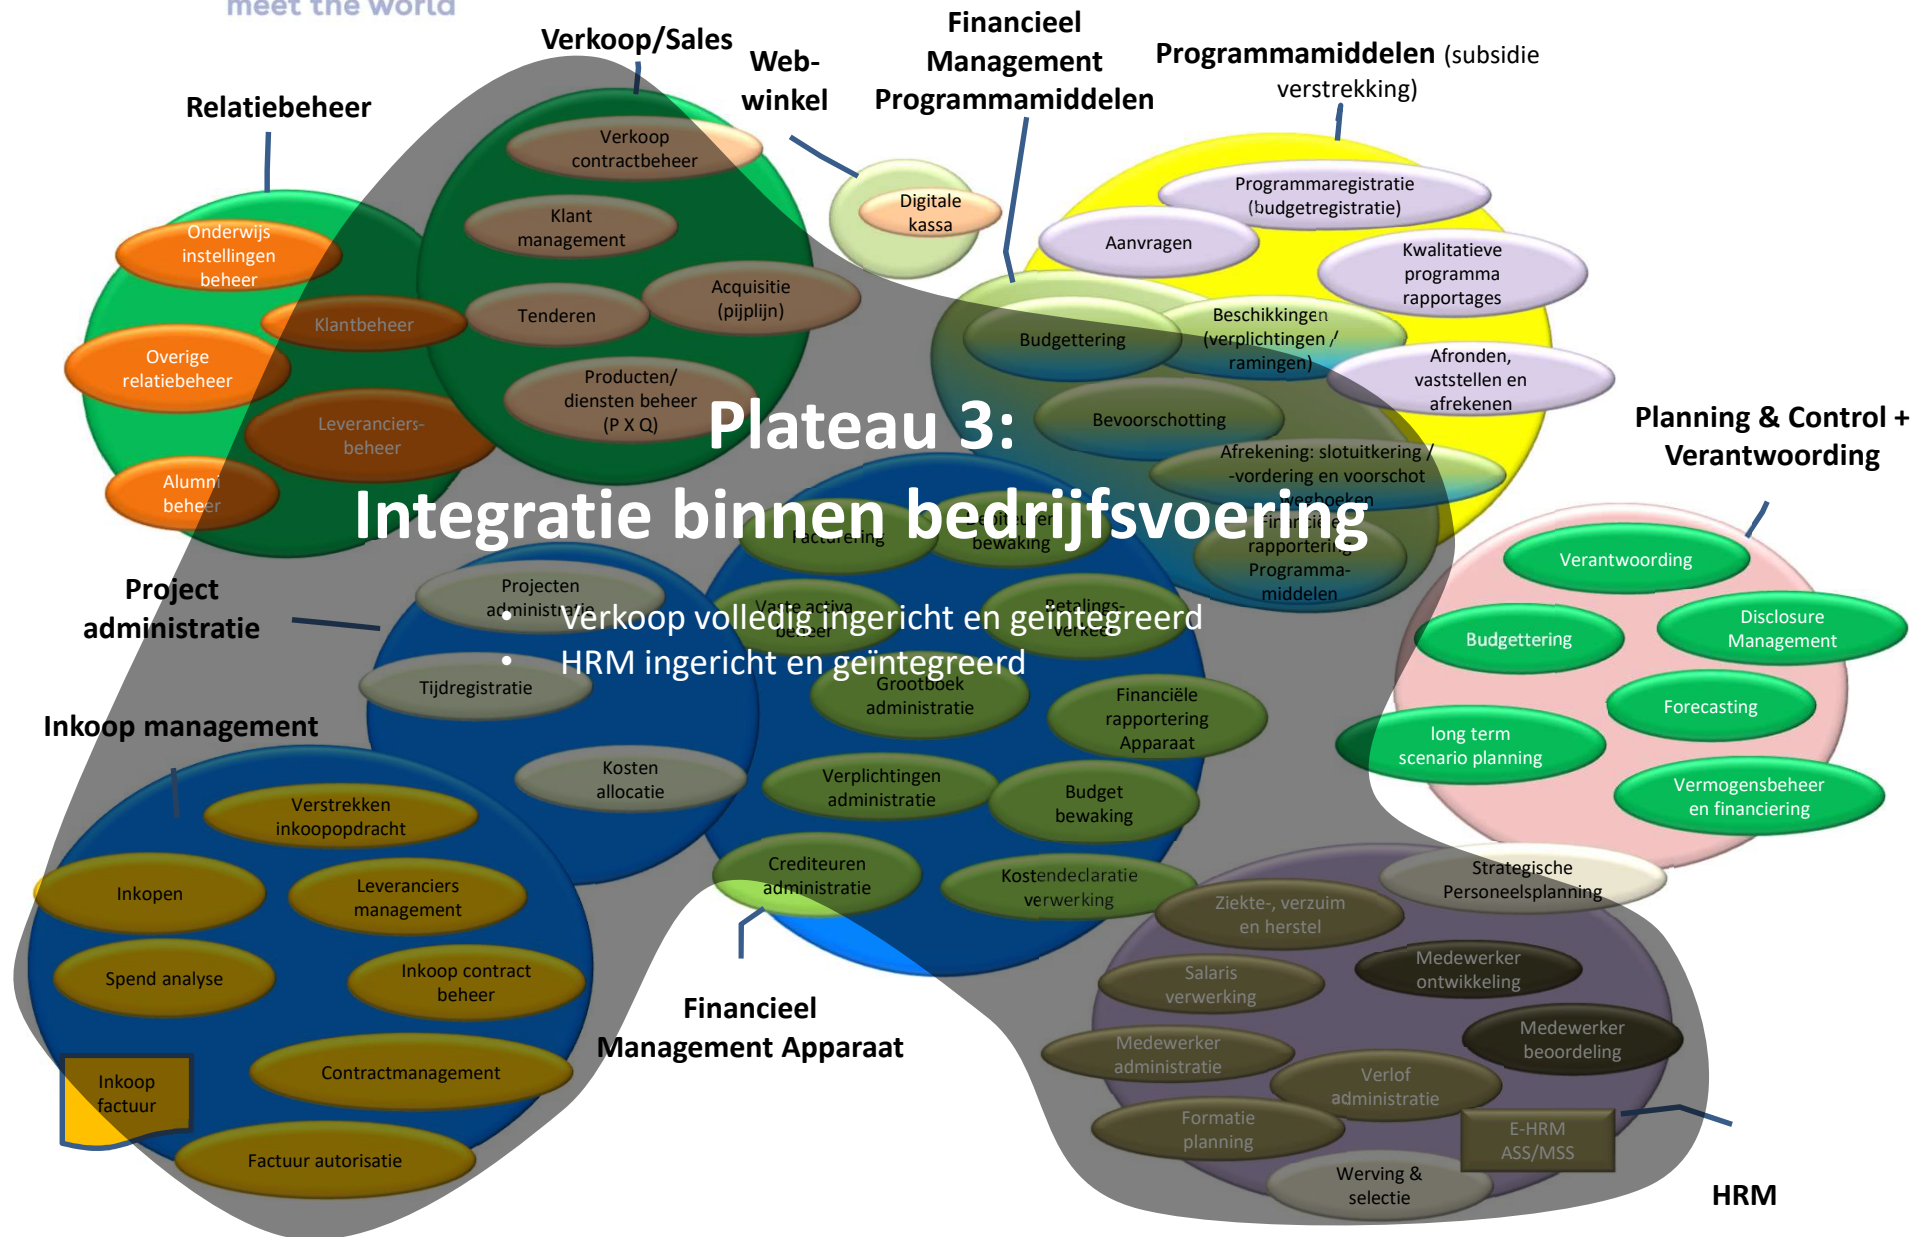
meet the world

Plateau 3:
Integratie binnen bedrijfsvoering

• Verkoop volledig ingericht en geïntegreerd
• HRM ingericht en geïntegreerd

Verkoop/Sales
Web-winkel
Financieel Management Programmamiddelen
Programmamiddelen (subsidie verstrekking)
Relatiebeheer

Verkoop contractbeheer
Klant management
Tenderen
Acquisitie (pijplijn)
Producten/ diensten beheer (P X Q)
Digitale kassa

Onderwijs instellingen beheer
Klantbeheer
Overige relatiebeheer
Leveranciers-beheer
Alumni beheer

Programmaregistratie (budgetregistratie)
Aanvragen
Kwalitatieve programma rapportages
Budgettering
Beschikkingen (verplichtingen / ramingen)
Afronden, vaststellen en afrekenen
Bevoorschotting
Afrekening: slotuitkering / -vordering en voorschot
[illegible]verboeken
Financiële rapportering Programma-middelen

Planning & Control + Verantwoording
Verantwoording
Budgettering
Disclosure Management
Forecasting
long term scenario planning
Vermogensbeheer en financiering

Project administratie
Projecten administratie
Tijdregistratie
Kosten allocatie
Facturering
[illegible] bewaking
Vaste activa beheer
Betalings-verkeer
Grootboek administratie
Financiële rapportering Apparaat
Verplichtingen administratie
Budget bewaking
Crediteuren administratie
Kostendeclaratie verwerking

Inkoop management
Verstrekken inkoopopdracht
Inkopen
Leveranciers management
Spend analyse
Inkoop contract beheer
Contractmanagement
Inkoop factuur
Factuur autorisatie

Financieel Management Apparaat

Strategische Personeelsplanning
Ziekte-, verzuim en herstel
Salaris verwerking
Medewerker ontwikkeling
Medewerker administratie
Medewerker beoordeling
Verlof administratie
Formatie planning
E-HRM ASS/MSS
Werving & selectie
HRM